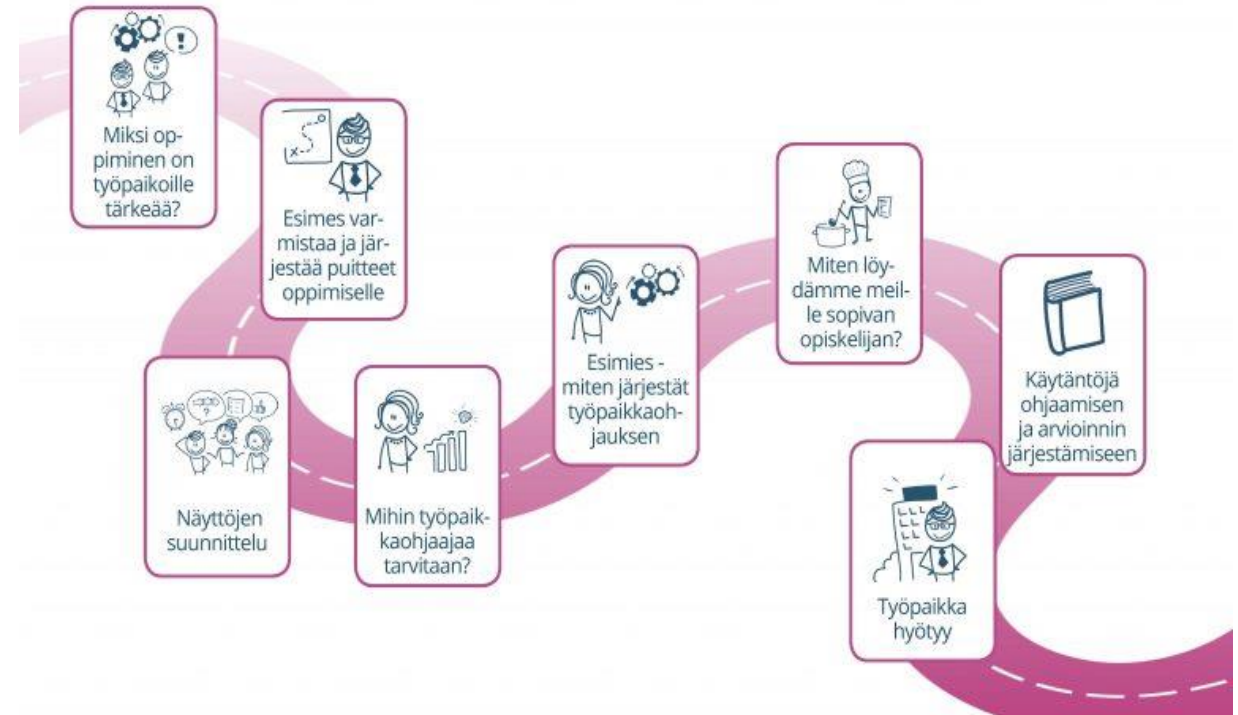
Miksi oppiminen on työpaikoille tärkeää?

Esimes varmistaa ja järjestää puitteet oppimiselle

Näyttöjen suunnittelu

Mihin työpaikkaohjaajaa tarvitaan?

Esimies - miten järjestät työpaikkaohjauksen

Miten löydämme meille sopivan opiskelijan?

Käytäntöjä ohjaamisen ja arvioinnin järjestämiseen

Työpaikka hyötyy